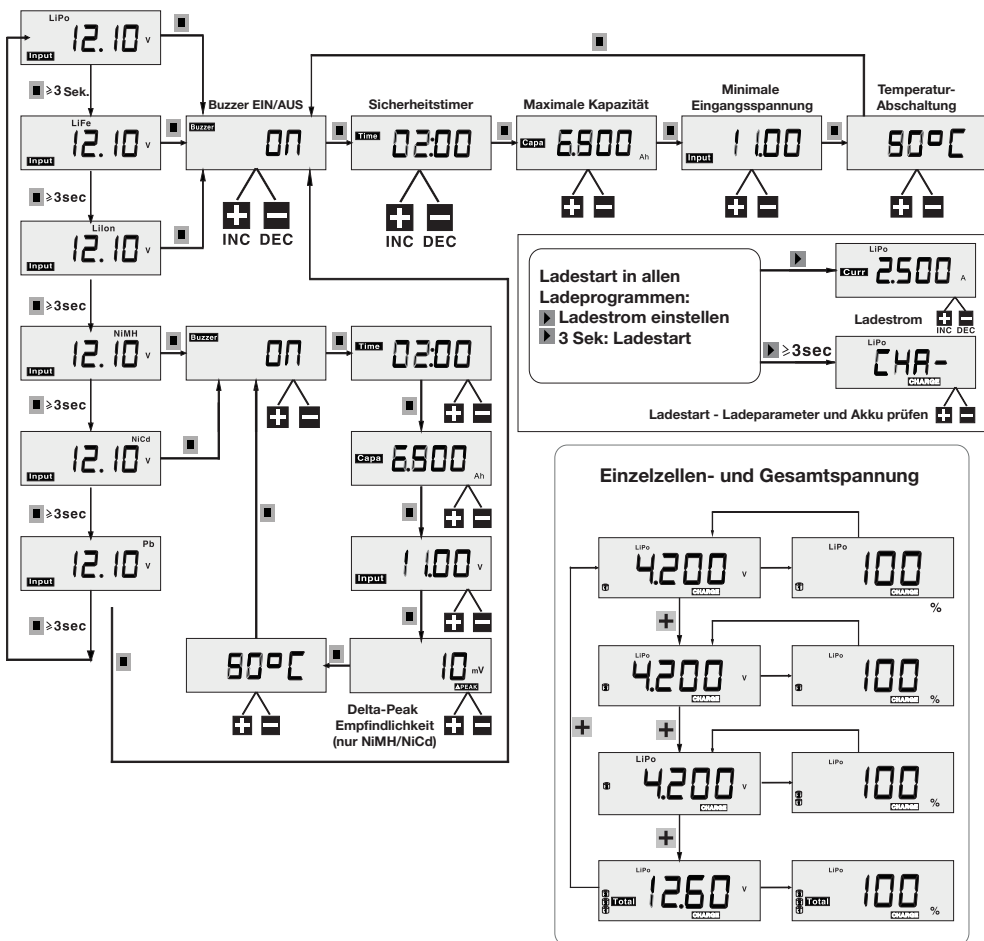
LiPo
12.10 V
Input

≥3 Sek.

LiFe
12.10 V
Input

≥3sec

LiIon
12.10 V
Input

≥3sec

NiMH
12.10 V
Input

≥3sec

NiCd
12.10 V
Input

≥3sec

Pb
12.10 V
Input

≥3sec

Buzzer EIN/AUS
Buzzer
On
INC DEC

Sicherheitstimer
Time
02:00
INC DEC

Maximale Kapazität
Capa
6.500 Ah

Minimale Eingangsspannung
Input
11.00

Temperatur-Abschaltung
80°C

Buzzer
On

Time
02:00

Capa
6.500 Ah

Input
11.00 V

10 mV
ΔPEAK

80°C

Delta-Peak Empfindlichkeit (nur NiMH/NiCd)

Ladestart in allen Ladeprogrammen:
Ladestrom einstellen
3 Sek: Ladestart

LiPo
Curr
2.500 A
INC DEC
Ladestrom

≥3sec
LiPo
CHA-
CHARGE

Ladestart - Ladeparameter und Akku prüfen

Einzelzellen- und Gesamtspannung

LiPo
4.200 V
CHARGE

LiPo
100 %
CHARGE

LiPo
4.200 V
CHARGE

LiPo
100 %
CHARGE

LiPo
4.200 V
CHARGE

LiPo
100 %
CHARGE

LiPo
Total
12.60 V
CHARGE

LiPo
Total
100 %
CHARGE